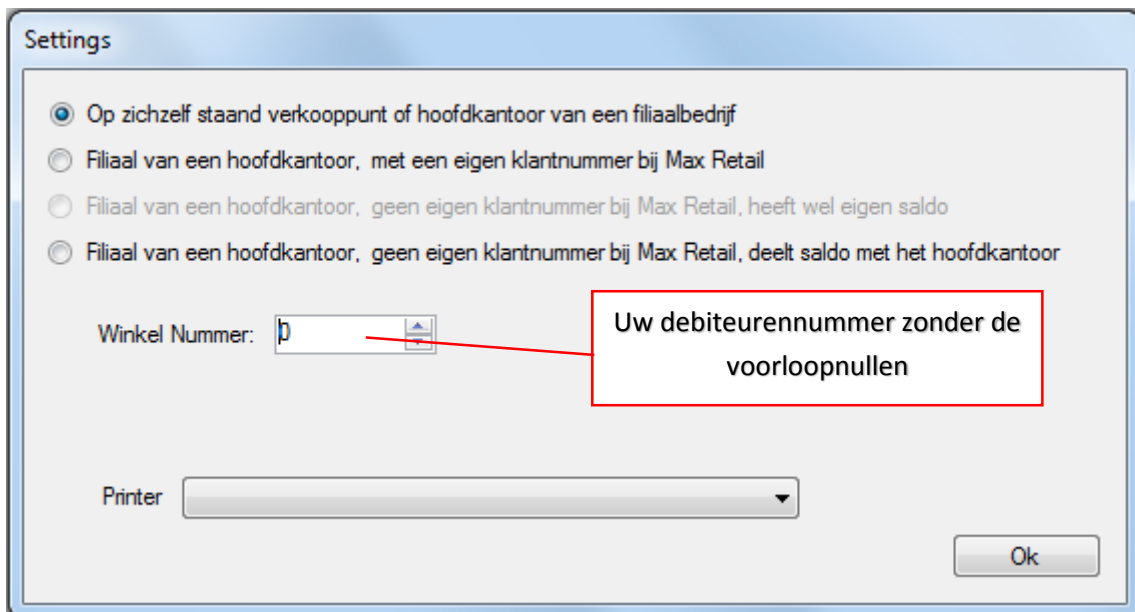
Settings

Op zichzelf staand verkooppunt of hoofdkantoor van een filiaalbedrijf

Filiaal van een hoofdkantoor, met een eigen klantnummer bij Max Retail

Filiaal van een hoofdkantoor, geen eigen klantnummer bij Max Retail, heeft wel eigen saldo

Filiaal van een hoofdkantoor, geen eigen klantnummer bij Max Retail, deelt saldo met het hoofdkantoor

Winkel Nummer: 0

Uw debiteurennummer zonder de voorloopnullen

Printer

Ok